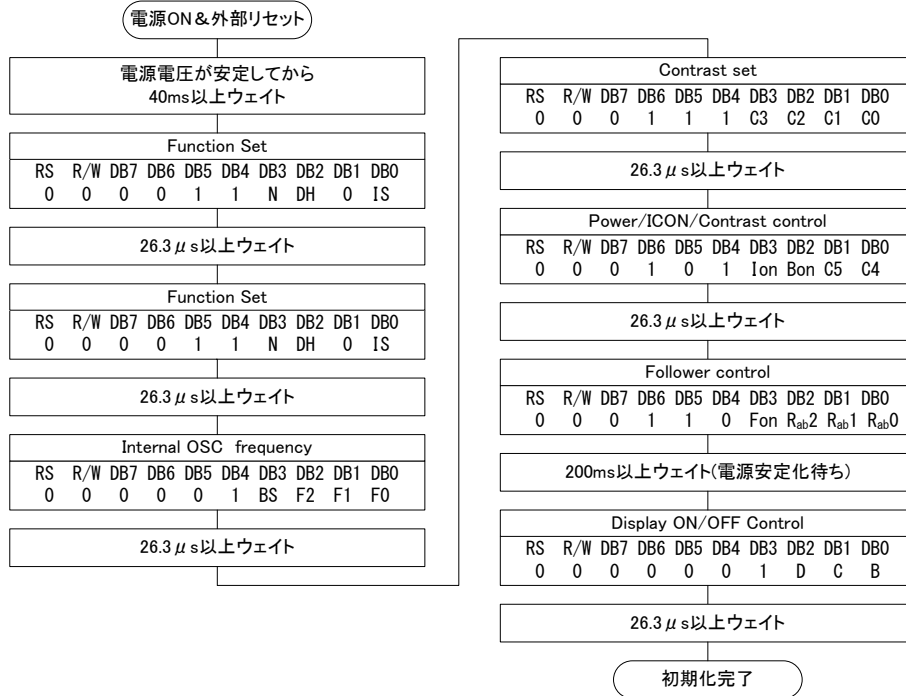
電源ON＆外部リセット

電源電圧が安定してから
40ms以上ウェイト

Function Set

| RS | R/W | DB7 | DB6 | DB5 | DB4 | DB3 | DB2 | DB1 | DB0 |
|---|---|---|---|---|---|---|---|---|---|
| 0 | 0 | 0 | 0 | 1 | 1 | N | DH | 0 | IS |

26.3$\mu$s以上ウェイト

Function Set

| RS | R/W | DB7 | DB6 | DB5 | DB4 | DB3 | DB2 | DB1 | DB0 |
|---|---|---|---|---|---|---|---|---|---|
| 0 | 0 | 0 | 0 | 1 | 1 | N | DH | 0 | IS |

26.3$\mu$s以上ウェイト

Internal OSC frequency

| RS | R/W | DB7 | DB6 | DB5 | DB4 | DB3 | DB2 | DB1 | DB0 |
|---|---|---|---|---|---|---|---|---|---|
| 0 | 0 | 0 | 0 | 0 | 1 | BS | F2 | F1 | F0 |

26.3$\mu$s以上ウェイト

Contrast set

| RS | R/W | DB7 | DB6 | DB5 | DB4 | DB3 | DB2 | DB1 | DB0 |
|---|---|---|---|---|---|---|---|---|---|
| 0 | 0 | 0 | 1 | 1 | 1 | C3 | C2 | C1 | C0 |

26.3$\mu$s以上ウェイト

Power/ICON/Contrast control

| RS | R/W | DB7 | DB6 | DB5 | DB4 | DB3 | DB2 | DB1 | DB0 |
|---|---|---|---|---|---|---|---|---|---|
| 0 | 0 | 0 | 1 | 0 | 1 | Ion | Bon | C5 | C4 |

26.3$\mu$s以上ウェイト

Follower control

| RS | R/W | DB7 | DB6 | DB5 | DB4 | DB3 | DB2 | DB1 | DB0 |
|---|---|---|---|---|---|---|---|---|---|
| 0 | 0 | 0 | 1 | 1 | 0 | Fon | $R_{ab}2$ | $R_{ab}1$ | $R_{ab}0$ |

200ms以上ウェイト(電源安定化待ち)

Display ON/OFF Control

| RS | R/W | DB7 | DB6 | DB5 | DB4 | DB3 | DB2 | DB1 | DB0 |
|---|---|---|---|---|---|---|---|---|---|
| 0 | 0 | 0 | 0 | 0 | 0 | 1 | D | C | B |

26.3$\mu$s以上ウェイト

初期化完了